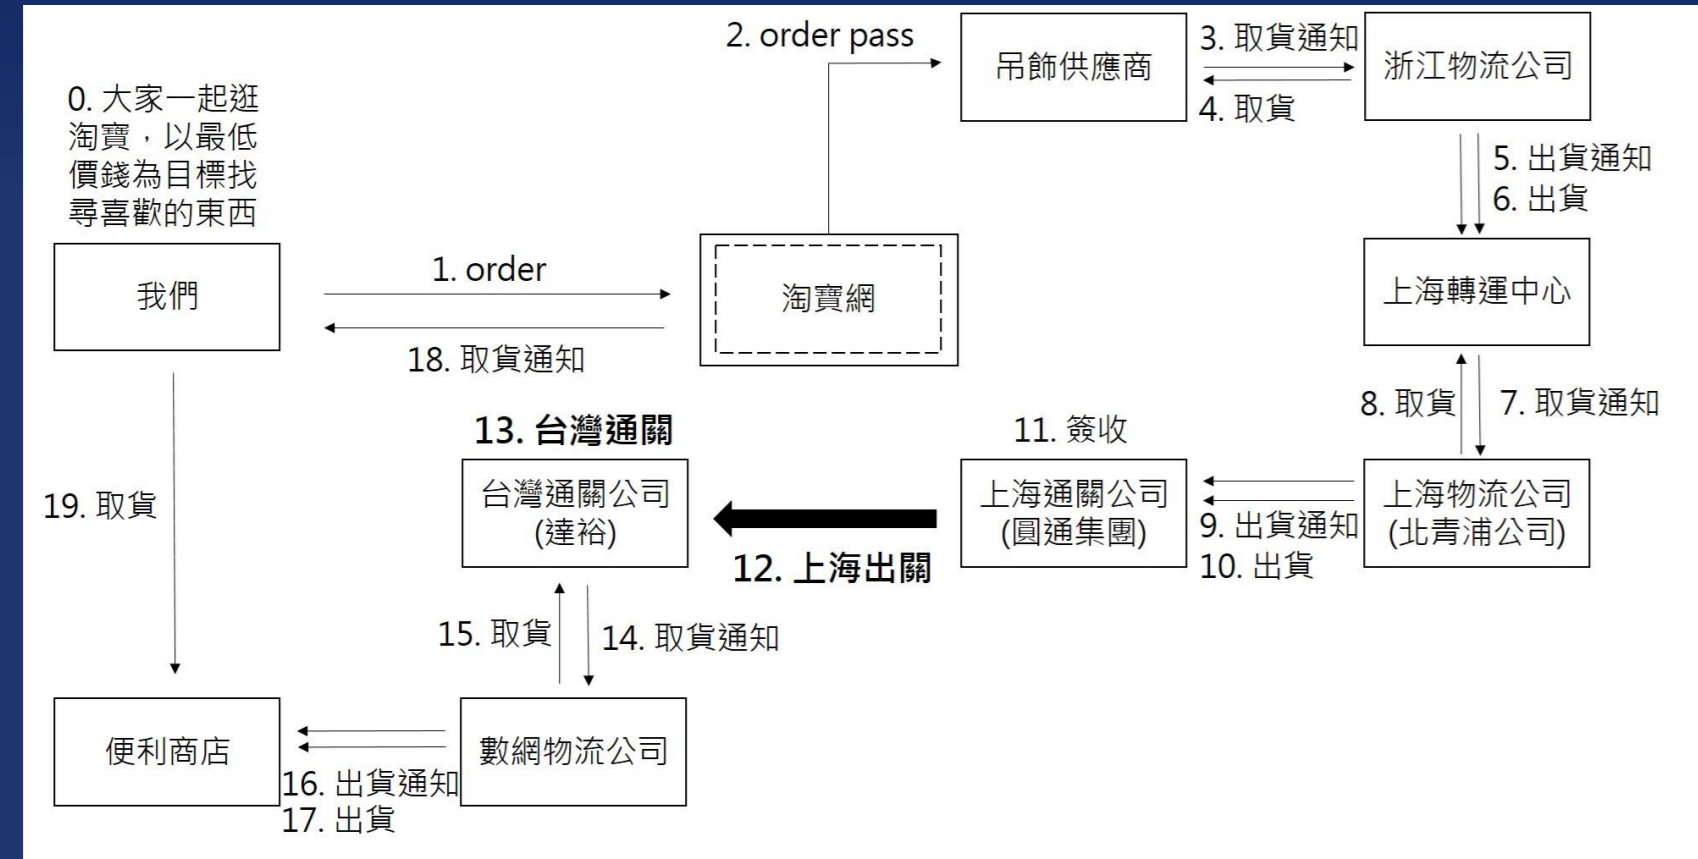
0. 大家一起逛淘寶，以最低價錢為目標找尋喜歡的東西

我們

1. order

18. 取貨通知

淘寶網

2. order pass

吊飾供應商

3. 取貨通知

4. 取貨

浙江物流公司

5. 出貨通知
6. 出貨

上海轉運中心

8. 取貨

7. 取貨通知

上海物流公司
(北青浦公司)

9. 出貨通知
10. 出貨

11. 簽收

上海通關公司
(圓通集團)

12. 上海出關

13. 台灣通關

台灣通關公司
(達裕)

15. 取貨

14. 取貨通知

數網物流公司

16. 出貨通知
17. 出貨

便利商店

19. 取貨